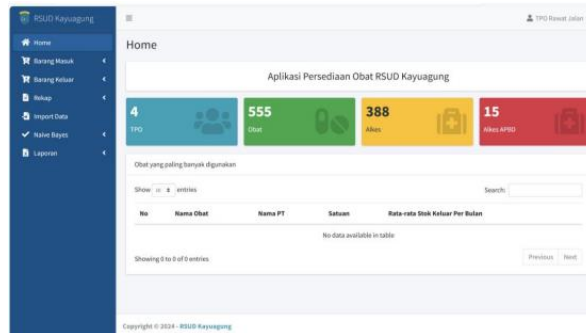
RSUD Kayuagung

Home
Barang Masuk
Barang Keluar
Rekap
Import Data
Naive Bayes
Laporan

≡

TPO Rawat Jalan

Home

Aplikasi Persediaan Obat RSUD Kayuagung

4
TPO

555
Obat

388
Alkes

15
Alkes APBD

Obat yang paling banyak digunakan

Show 10 entries

Search:

| No | Nama Obat | Nama PT | Satuan | Rata-rata Stok Keluar Per Bulan |
|---|---|---|---|---|
| No data available in table | | | | |

Showing 0 to 0 of 0 entries

Previous Next

Copyright © 2024 - RSUD Kayuagung